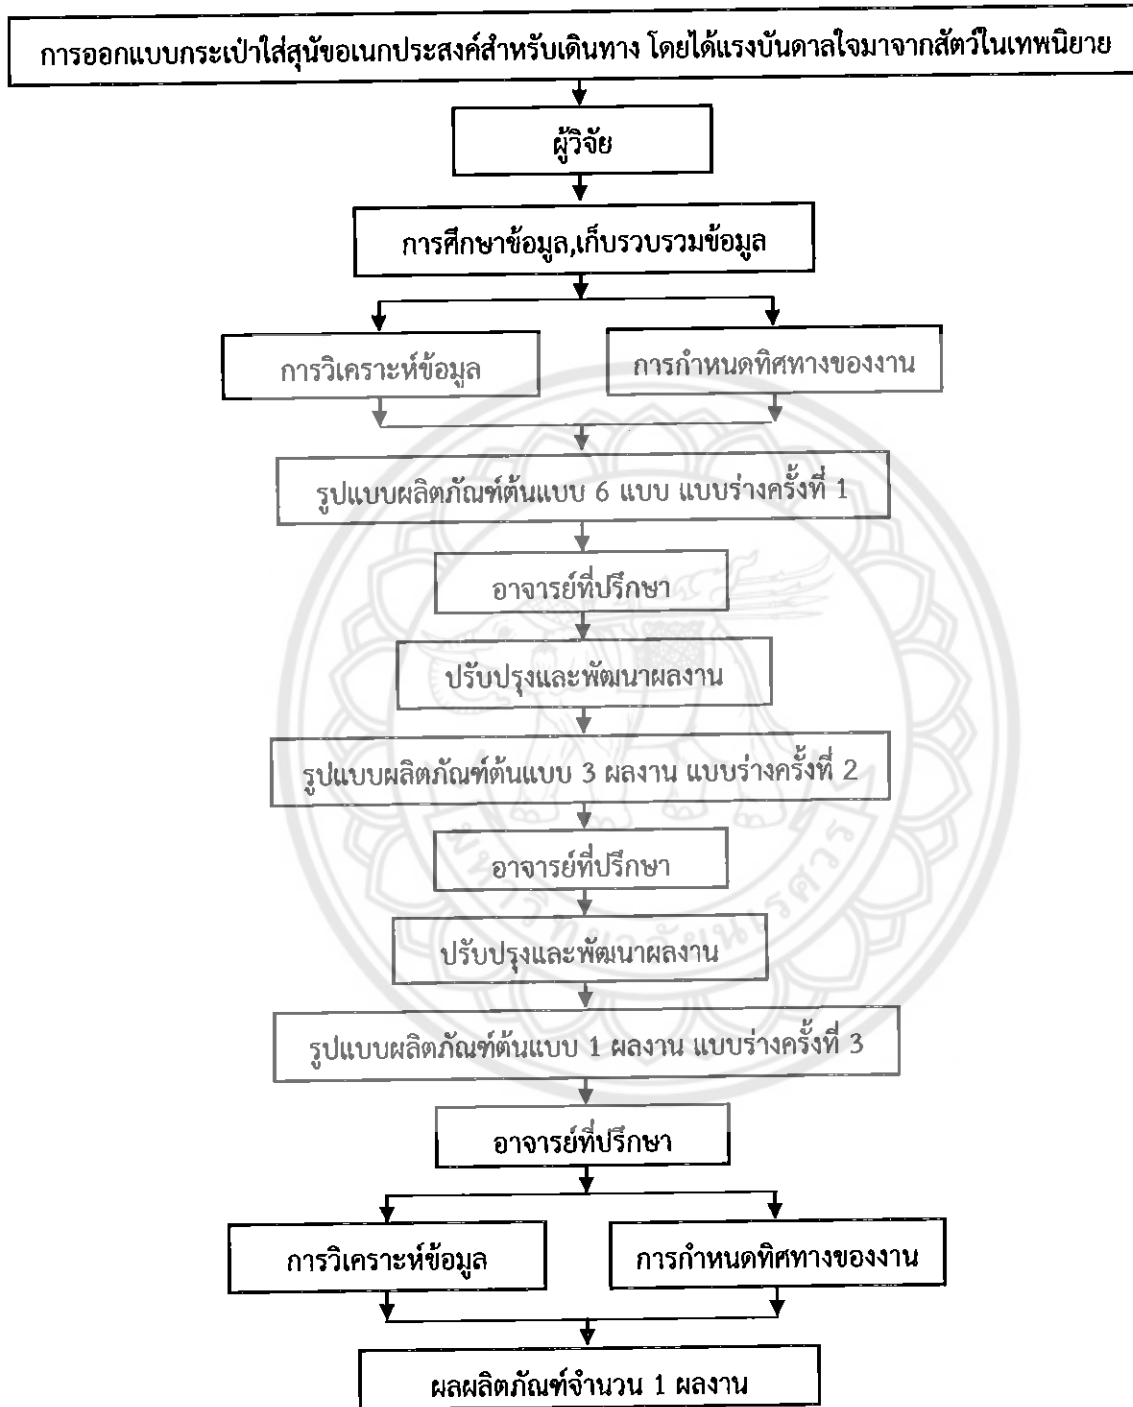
การออกแบบกระเป๋าใส่สุนัขอเนกประสงค์สำหรับเดินทาง โดยได้แรงบันดาลใจมาจากสัตว์ในเทพนิยาย

ผู้วิจัย

การศึกษาข้อมูล,เก็บรวบรวมข้อมูล

การวิเคราะห์ข้อมูล

การกำหนดทิศทางของงาน

รูปแบบผลิตภัณฑ์ต้นแบบ 6 แบบ แบบร่างครั้งที่ 1

อาจารย์ที่ปรึกษา

ปรับปรุงและพัฒนาผลงาน

รูปแบบผลิตภัณฑ์ต้นแบบ 3 ผลงาน แบบร่างครั้งที่ 2

อาจารย์ที่ปรึกษา

ปรับปรุงและพัฒนาผลงาน

รูปแบบผลิตภัณฑ์ต้นแบบ 1 ผลงาน แบบร่างครั้งที่ 3

อาจารย์ที่ปรึกษา

การวิเคราะห์ข้อมูล

การกำหนดทิศทางของงาน

ผลผลิตภัณฑ์จำนวน 1 ผลงาน